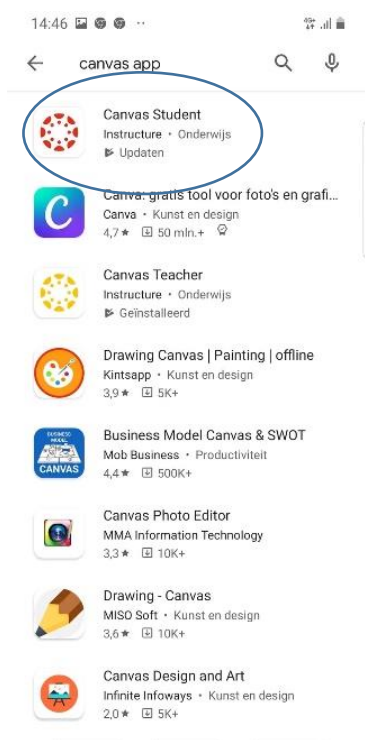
14:46

canvas app

Canvas Student
Instructure • Onderwijs
Updaten

Canva: gratis tool voor foto's en grafi...
Canva • Kunst en design
4,7 ★ 50 mln.+

Canvas Teacher
Instructure • Onderwijs
Geïnstalleerd

Drawing Canvas | Painting | offline
Kintsapp • Kunst en design
3,9 ★ 5K+

BUSINESS MODEL CANVAS

Business Model Canvas & SWOT
Mob Business • Productiviteit
4,4 ★ 500K+

Canvas Photo Editor
MMA Information Technology
3,3 ★ 10K+

Drawing - Canvas
MISO Soft • Kunst en design
3,6 ★ 10K+

Canvas Design and Art
Infinite Infoways • Kunst en design
2,0 ★ 5K+